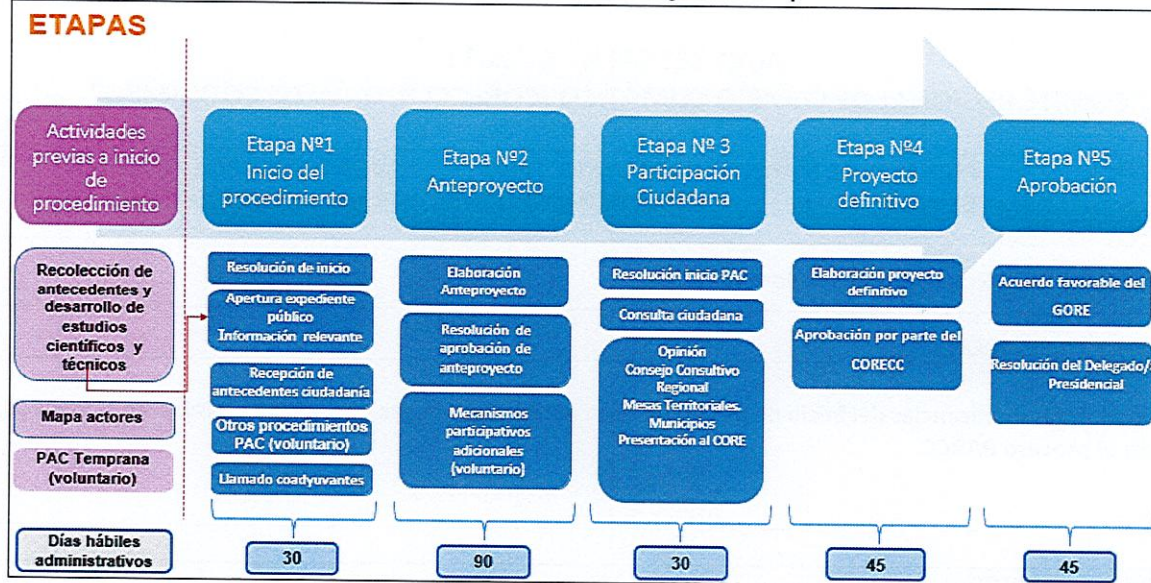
ETAPAS

Actividades previas a inicio de procedimiento

Etapa Nº1 Inicio del procedimiento

Etapa Nº2 Anteproyecto

Etapa Nº 3 Participación Ciudadana

Etapa Nº4 Proyecto definitivo

Etapa Nº5 Aprobación

Recolección de antecedentes y desarrollo de estudios científicos y técnicos

Mapa actores

PAC Temprana (voluntario)

Resolución de inicio

Apertura expediente público Información relevante

Recepción de antecedentes ciudadanía

Otros procedimientos PAC (voluntario)

Llamado coadyuvantes

Elaboración Anteproyecto

Resolución de aprobación de anteproyecto

Mecanismos participativos adicionales (voluntario)

Resolución inicio PAC

Consulta ciudadana

Opinión Consejo Consultivo Regional Mesas Territoriales. Municipios Presentación al CORE

Elaboración proyecto definitivo

Aprobación por parte del CORECC

Acuerdo favorable del GORE

Resolución del Delegado/ Presidencial

Días hábiles administrativos

30

90

30

45

45